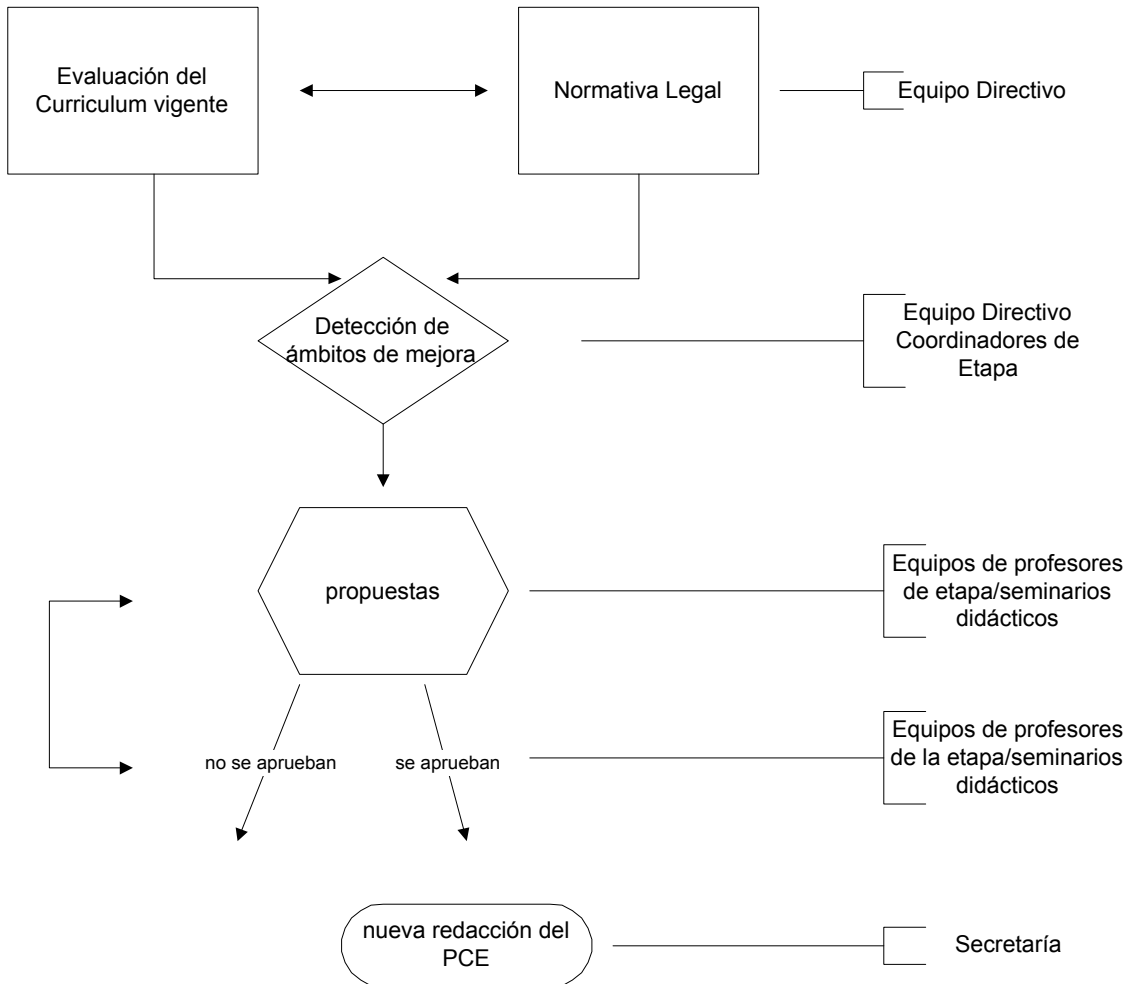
Evaluación del Curriculum vigente

Normativa Legal

Equipo Directivo

Detección de ámbitos de mejora

Equipo Directivo Coordinadores de Etapa

propuestas

Equipos de profesores de etapa/seminarios didácticos

no se aprueban

se aprueban

Equipos de profesores de la etapa/seminarios didácticos

nueva redacción del PCE

Secretaría